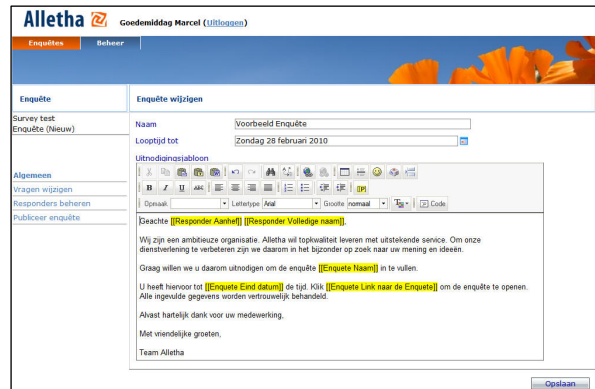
Alletha Goedemiddag Marcel (Uitloggen)

Enquêtes Beheer

Enquête

Survey test
Enquête (Nieuw)

Algemeen
Vragen wijzigen
Responders beheren
Publiceer enquête

Enquête wijzigen

Naam Voorbeeld Enquête
Looptijd tot Zondag 28 februari 2010
Uitnodigingssjabloon

Opmaak Lettertype Arial Grootte normaal Code

Geachte [[Responder Aanhef]] [[Responder Volledige naam]],

Wij zijn een ambitieuze organisatie. Alletha wil topkwaliteit leveren met uitstekende service. Om onze dienstverlening te verbeteren zijn we daarom in het bijzonder op zoek naar uw mening en ideeën.

Graag willen we u daarom uitnodigen om de enquête [[Enquete Naam]] in te vullen.

U heeft hiervoor tot [[Enquete Eind datum]] de tijd. Klik [[Enquete Link naar de Enquete]] om de enquête te openen. Alle ingevulde gegevens worden vertrouwelijk behandeld.

Alvast hartelijk dank voor uw medewerking,

Met vriendelijke groeten,

Team Alletha

Opslaan